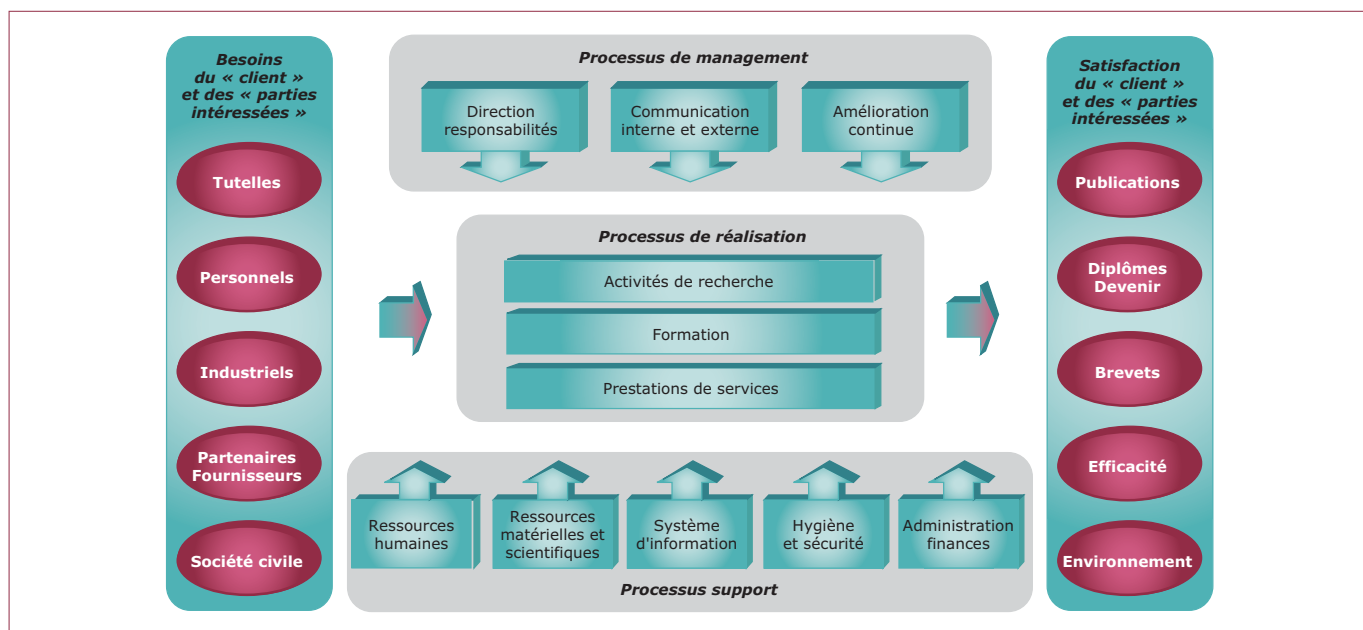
Besoins du « client » et des « parties intéressées »

Tutelles

Personnels

Industriels

Partenaires Fournisseurs

Société civile

Processus de management

Direction responsabilités

Communication interne et externe

Amélioration continue

Processus de réalisation

Activités de recherche

Formation

Prestations de services

Ressources humaines

Ressources matérielles et scientifiques

Système d'information

Hygiène et sécurité

Administration finances

Processus support

Satisfaction du « client » et des « parties intéressées »

Publications

Diplômes Devenir

Brevets

Efficacité

Environnement